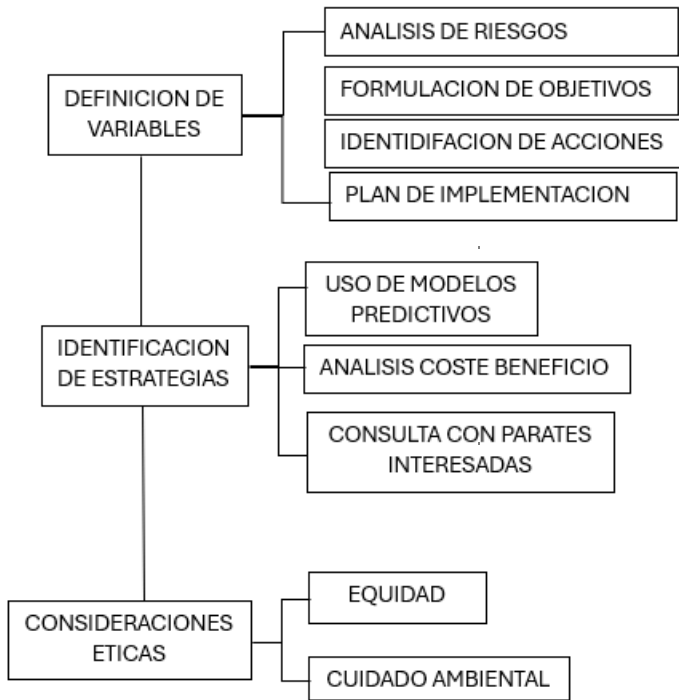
DEFINICION DE VARIABLES

ANALISIS DE RIESGOS

FORMULACION DE OBJETIVOS

IDENTIDIFACION DE ACCIONES

PLAN DE IMPLEMENTACION

IDENTIFICACION DE ESTRATEGIAS

USO DE MODELOS PREDICTIVOS

ANALISIS COSTE BENEFICIO

CONSULTA CON PARATES INTERESADAS

CONSIDERACIONES ETICAS

EQUIDAD

CUIDADO AMBIENTAL